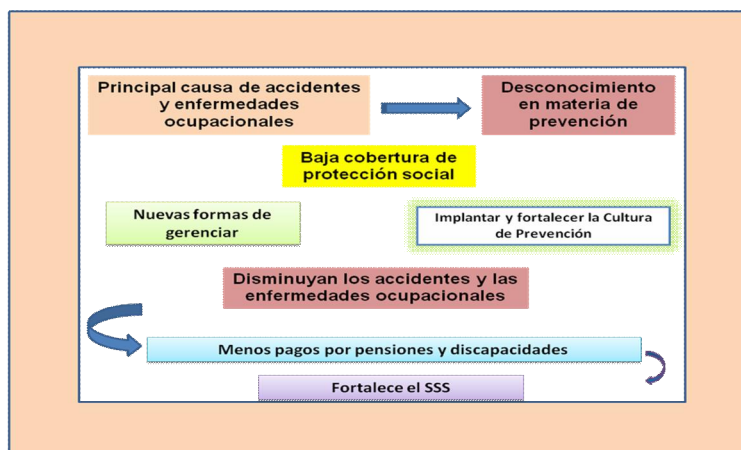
Principal causa de accidentes y enfermedades ocupacionales

Desconocimiento en materia de prevención

Baja cobertura de protección social

Nuevas formas de gerenciar

Implantar y fortalecer la Cultura de Prevención

Disminuyan los accidentes y las enfermedades ocupacionales

Menos pagos por pensiones y discapacidades

Fortalece el SSS